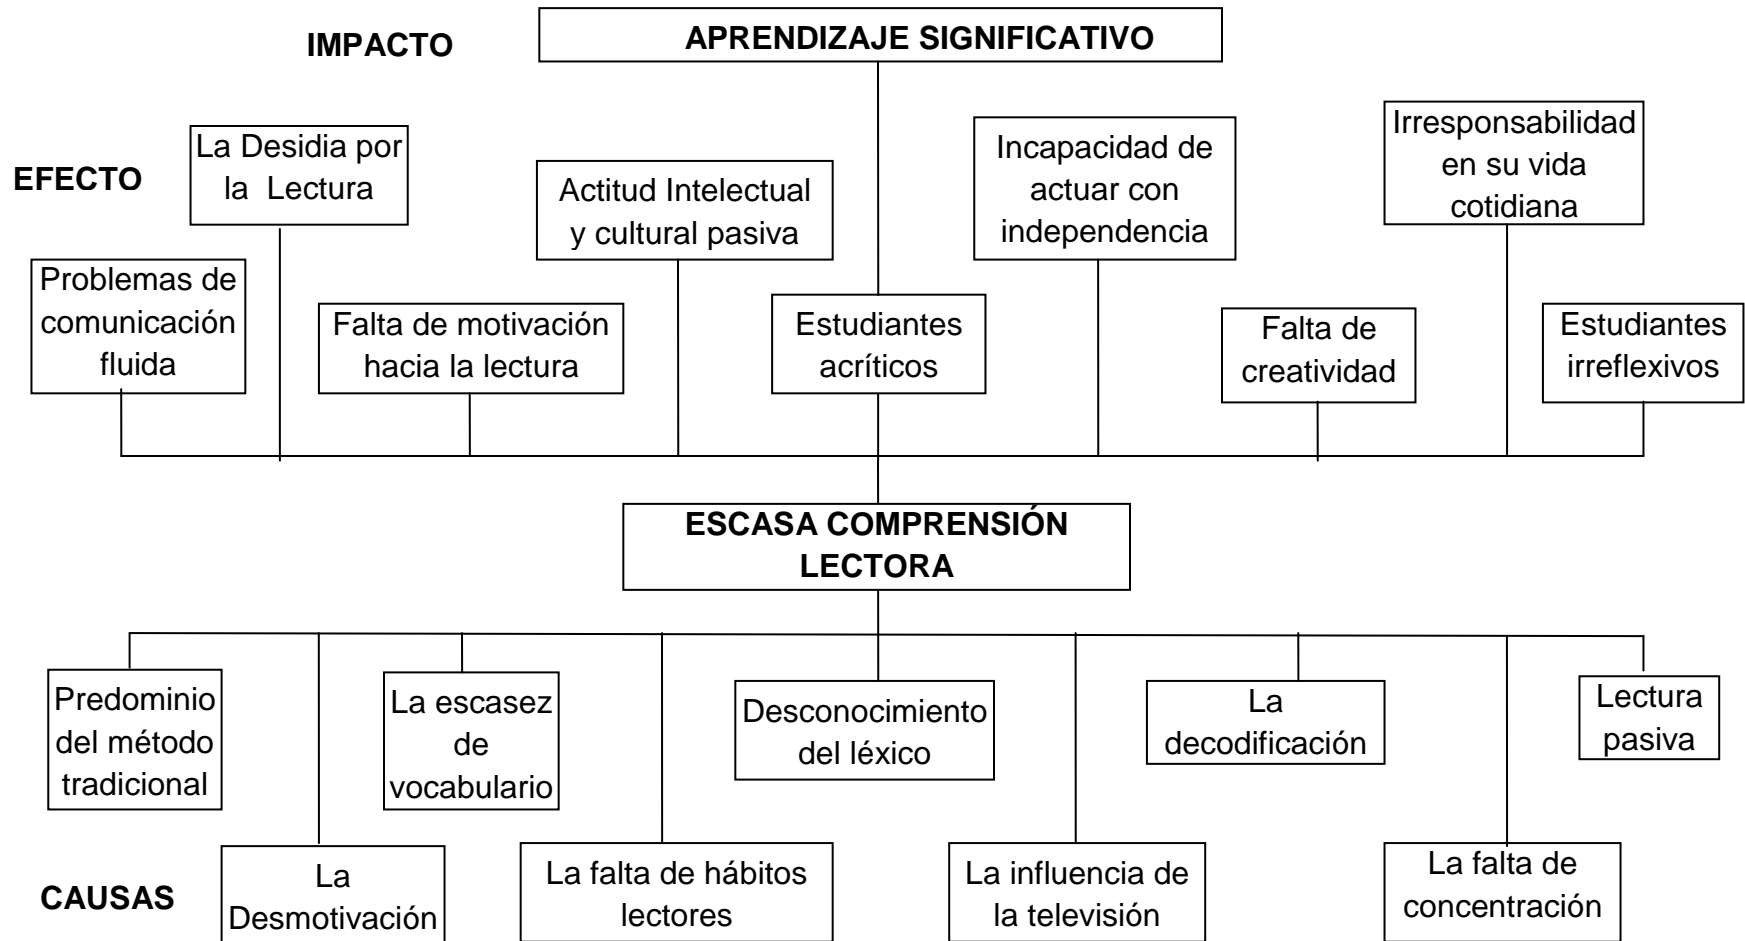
IMPACTO

APRENDIZAJE SIGNIFICATIVO

EFECTO

La Desidia por la Lectura

Actitud Intelectual y cultural pasiva

Incapacidad de actuar con independencia

Irresponsabilidad en su vida cotidiana

Problemas de comunicación fluida

Falta de motivación hacia la lectura

Estudiantes acríticos

Falta de creatividad

Estudiantes irreflexivos

ESCASA COMPRENSIÓN LECTORA

Predominio del método tradicional

La escasez de vocabulario

Desconocimiento del léxico

La decodificación

Lectura pasiva

CAUSAS

La Desmotivación

La falta de hábitos lectores

La influencia de la televisión

La falta de concentración